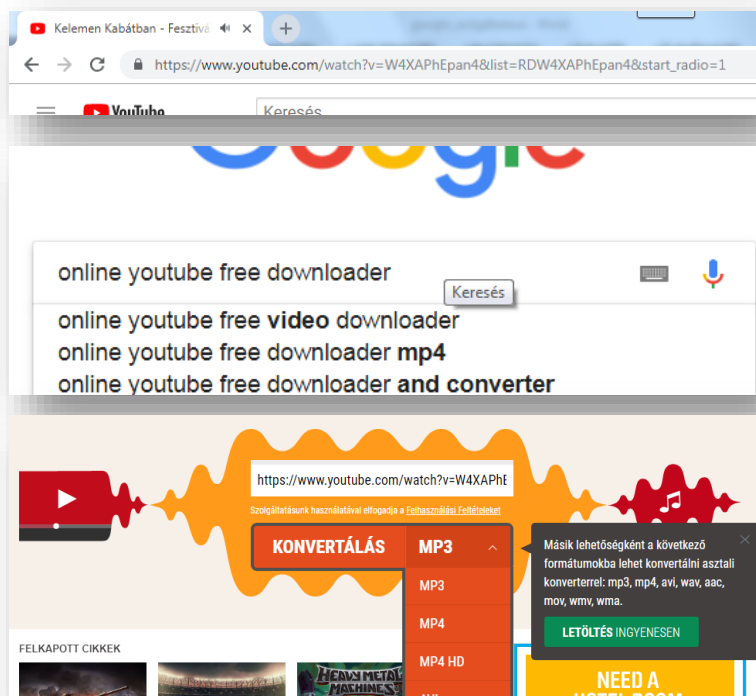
Kelemen Kabátban - Fesztivá ×

https://www.youtube.com/watch?v=W4XAPhEpan4&list=RDW4XAPhEpan4&start_radio=1

YouTube

Keresés

online youtube free downloader

Keresés

online youtube free **video** downloader
online youtube free downloader **mp4**
online youtube free downloader **and converter**

https://www.youtube.com/watch?v=W4XAPhE

Szolgáltatásunk használatával elfogadja a Felhasználási Feltételeket

KONVERTÁLÁS MP3

MP3
MP4
MP4 HD

Másik lehetőségként a következő formátumokba lehet konvertálni asztali konverterrel: mp3, mp4, avi, wav, aac, mov, wmv, wma.

LETÖLTÉS INGYENESEN

FELKAPOTT CIKKEK

HEAVY METAL MACHINES

NEED A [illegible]